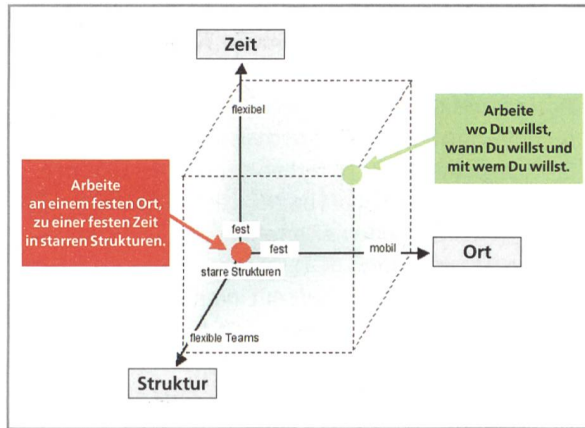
Zeit

flexibel

Arbeite wo Du willst, wann Du willst und mit wem Du willst.

Arbeite an einem festen Ort, zu einer festen Zeit in starren Strukturen.

fest

fest

mobil

Ort

starre Strukturen

flexible Teams

Struktur